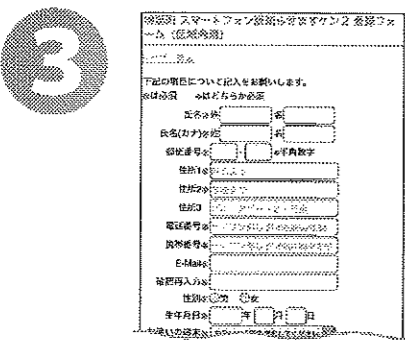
3

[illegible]スマートフォン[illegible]2 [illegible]フォーム（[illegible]）

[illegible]

下記の項目について記入をお願いします。
※は必須　☆はどちらか必須

氏名※ 姓　名
氏名(カナ)※ 姓　名
郵便番号※ －　※半角数字
住所1※
住所2※
住所3
電話番号☆
携帯番号☆
E-Mail※
確認再入力※
性別※ ○男 ○女
生年月日※ 年 月 日
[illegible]